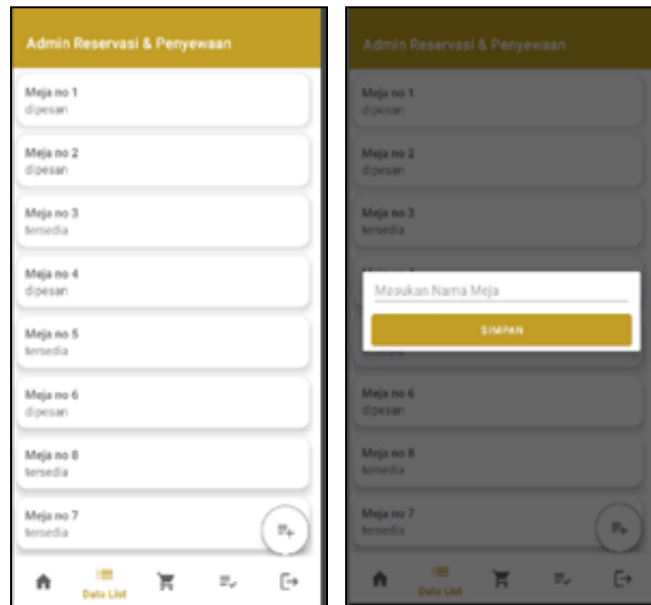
Admin Reservasi & Penyewaan

Meja no 1
dipesan

Meja no 2
dipesan

Meja no 3
tersedia

Meja no 4
dipesan

Meja no 5
tersedia

Meja no 6
dipesan

Meja no 8
tersedia

Meja no 7
tersedia

Data List

Admin Reservasi & Penyewaan

Meja no 1
dipesan

Meja no 2
dipesan

Meja no 3
tersedia

Masukan Nama Meja

SIMPAN

Meja no 6
dipesan

Meja no 8
tersedia

Meja no 7
tersedia

Data List